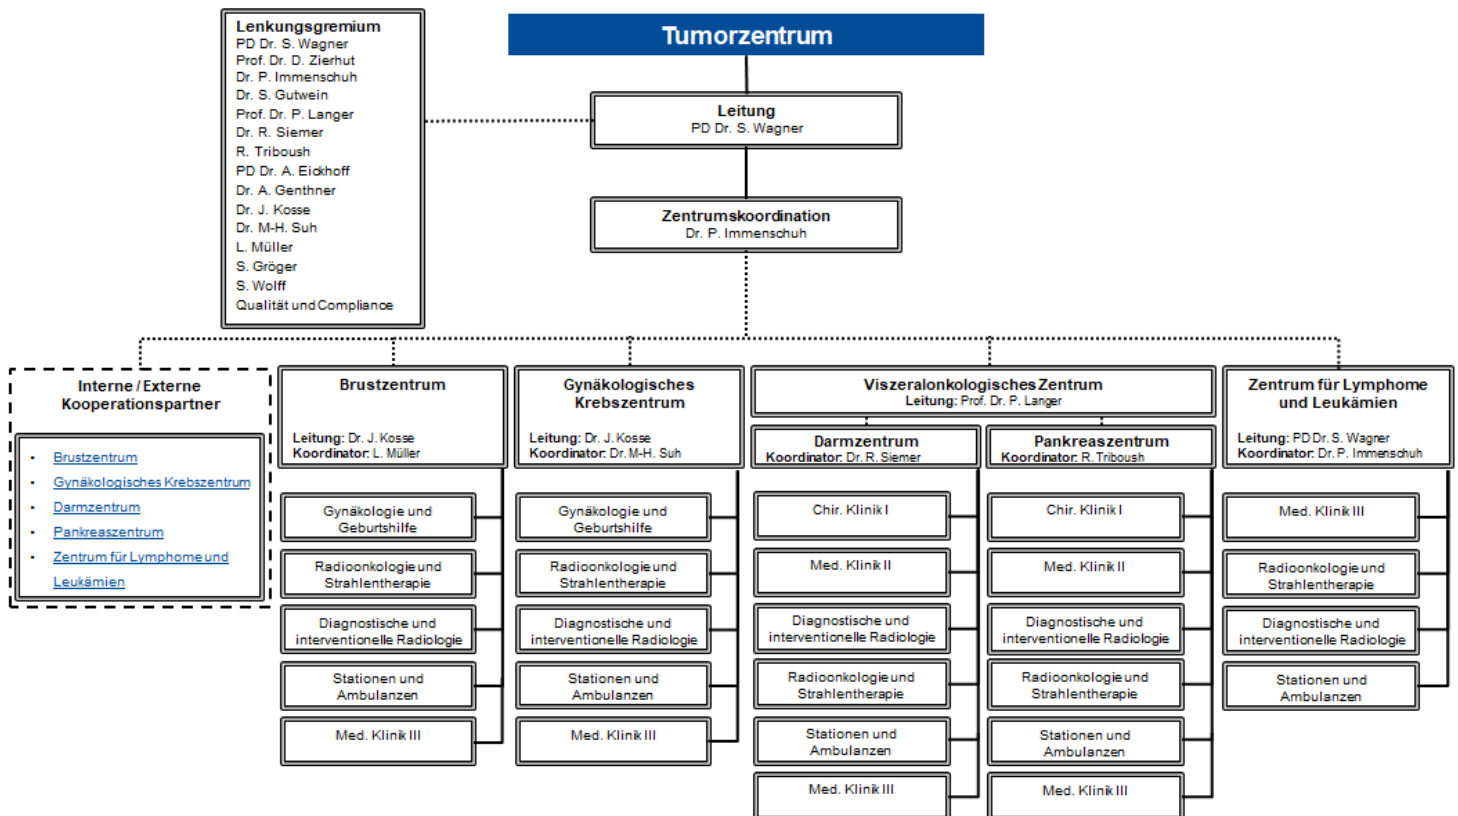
Tumorzentrum

Lenkungsgremium
PD Dr. S. Wagner
Prof. Dr. D. Zierhut
Dr. P. Immenschuh
Dr. S. Gutwein
Prof. Dr. P. Langer
Dr. R. Siemer
R. Triboush
PD Dr. A. Eickhoff
Dr. A. Genthner
Dr. J. Kosse
Dr. M-H. Suh
L. Müller
S. Gröger
S. Wolff
Qualität und Compliance

Leitung
PD Dr. S. Wagner

Zentrumskoordination
Dr. P. Immenschuh

Interne / Externe Kooperationspartner

- Brustzentrum
- Gynäkologisches Krebszentrum
- Darmzentrum
- Pankreaszentrum
- Zentrum für Lymphome und Leukämien

Brustzentrum
Leitung: Dr. J. Kosse
Koordinator: L. Müller

Gynäkologie und Geburtshilfe
Radioonkologie und Strahlentherapie
Diagnostische und interventionelle Radiologie
Stationen und Ambulanzen
Med. Klinik III

Gynäkologisches Krebszentrum
Leitung: Dr. J. Kosse
Koordinator: Dr. M-H. Suh

Gynäkologie und Geburtshilfe
Radioonkologie und Strahlentherapie
Diagnostische und interventionelle Radiologie
Stationen und Ambulanzen
Med. Klinik III

Viszeralonkologisches Zentrum
Leitung: Prof. Dr. P. Langer

Darmzentrum
Koordinator: Dr. R. Siemer

Chir. Klinik I
Med. Klinik II
Diagnostische und interventionelle Radiologie
Radioonkologie und Strahlentherapie
Stationen und Ambulanzen
Med. Klinik III

Pankreaszentrum
Koordinator: R. Triboush

Chir. Klinik I
Med. Klinik II
Diagnostische und interventionelle Radiologie
Radioonkologie und Strahlentherapie
Stationen und Ambulanzen
Med. Klinik III

Zentrum für Lymphome und Leukämien
Leitung: PD Dr. S. Wagner
Koordinator: Dr. P. Immenschuh

Med. Klinik III
Radioonkologie und Strahlentherapie
Diagnostische und interventionelle Radiologie
Stationen und Ambulanzen